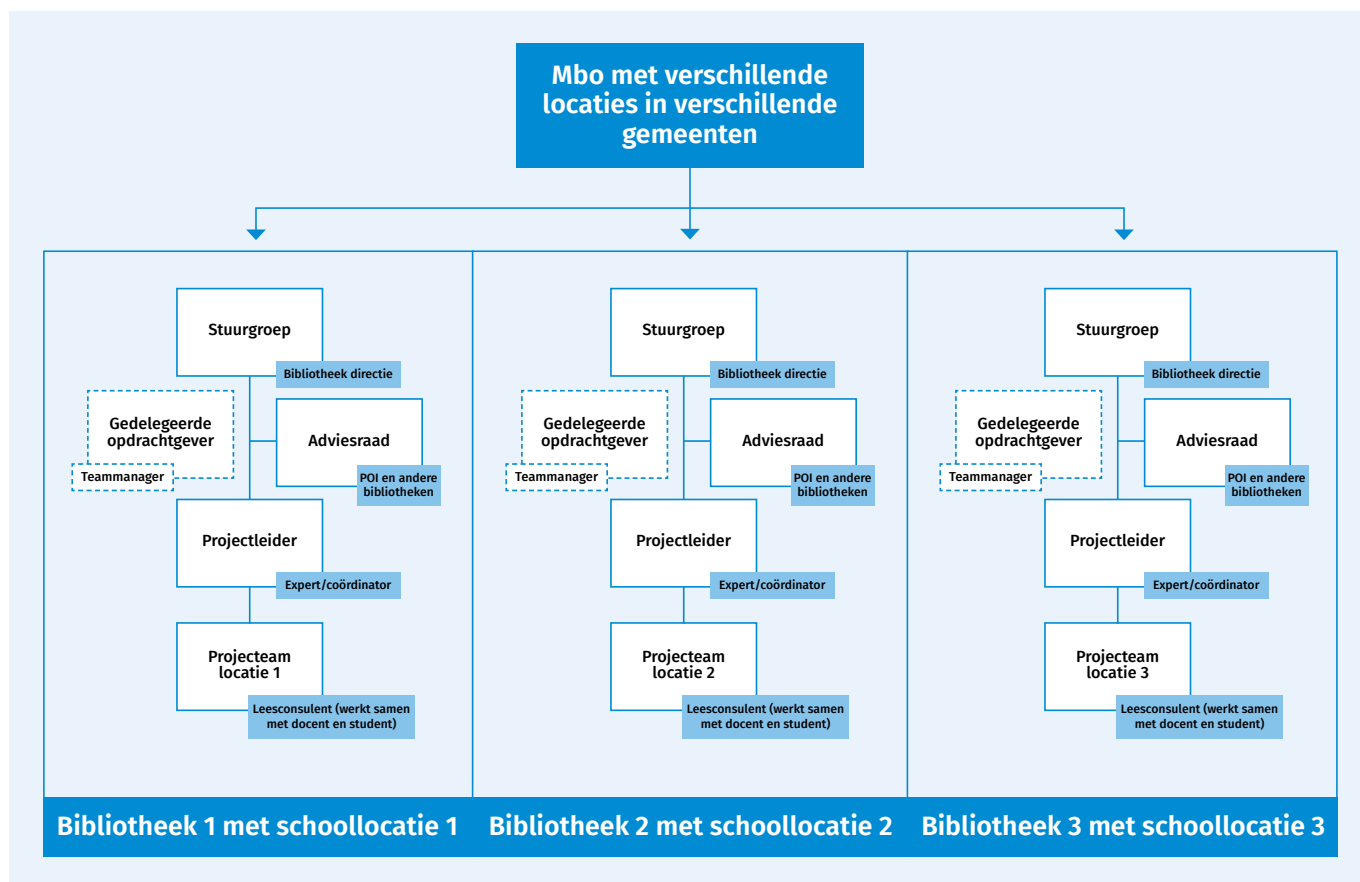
Mbo met verschillende locaties in verschillende gemeenten

Stuurgroep
Bibliotheek directie
Gedelegeerde opdrachtgever
Teammanager
Adviesraad
POI en andere bibliotheken
Projectleider
Expert/coördinator
Projecteam locatie 1
Leesconsulent (werkt samen met docent en student)

Bibliotheek 1 met schoollocatie 1

Stuurgroep
Bibliotheek directie
Gedelegeerde opdrachtgever
Teammanager
Adviesraad
POI en andere bibliotheken
Projectleider
Expert/coördinator
Projecteam locatie 2
Leesconsulent (werkt samen met docent en student)

Bibliotheek 2 met schoollocatie 2

Stuurgroep
Bibliotheek directie
Gedelegeerde opdrachtgever
Teammanager
Adviesraad
POI en andere bibliotheken
Projectleider
Expert/coördinator
Projecteam locatie 3
Leesconsulent (werkt samen met docent en student)

Bibliotheek 3 met schoollocatie 3